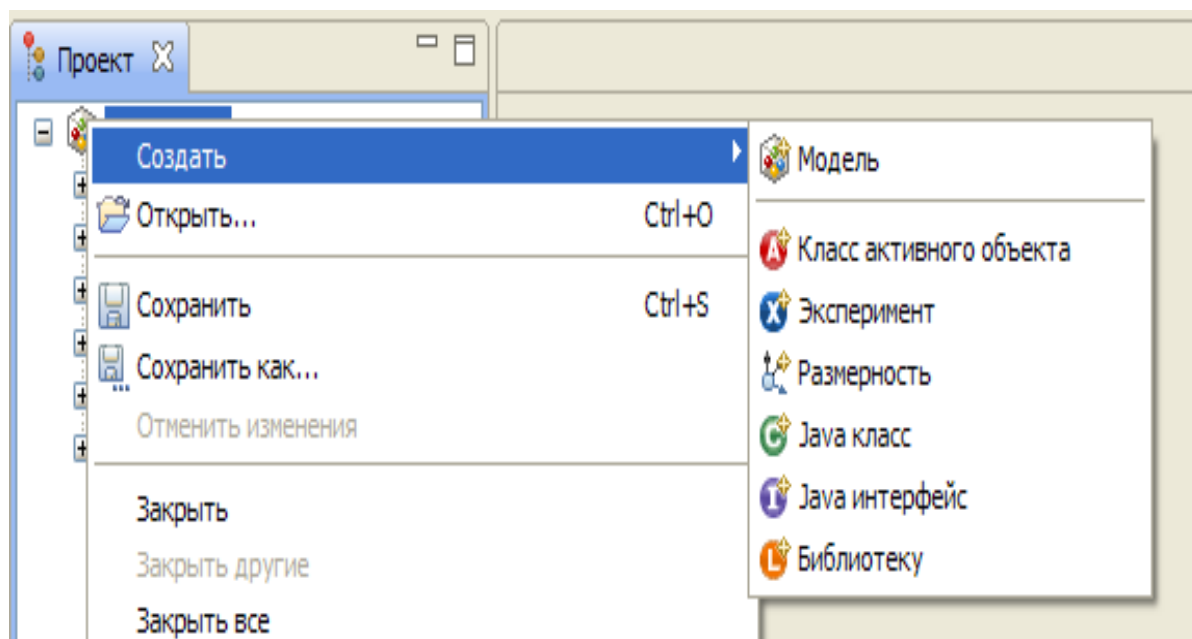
Проект

Создать
Открыть... Ctrl+O
Сохранить Ctrl+S
Сохранить как...
Отменить изменения
Закрыть
Закрыть другие
Закрыть все

Модель
Класс активного объекта
Эксперимент
Размерность
Java класс
Java интерфейс
Библиотеку